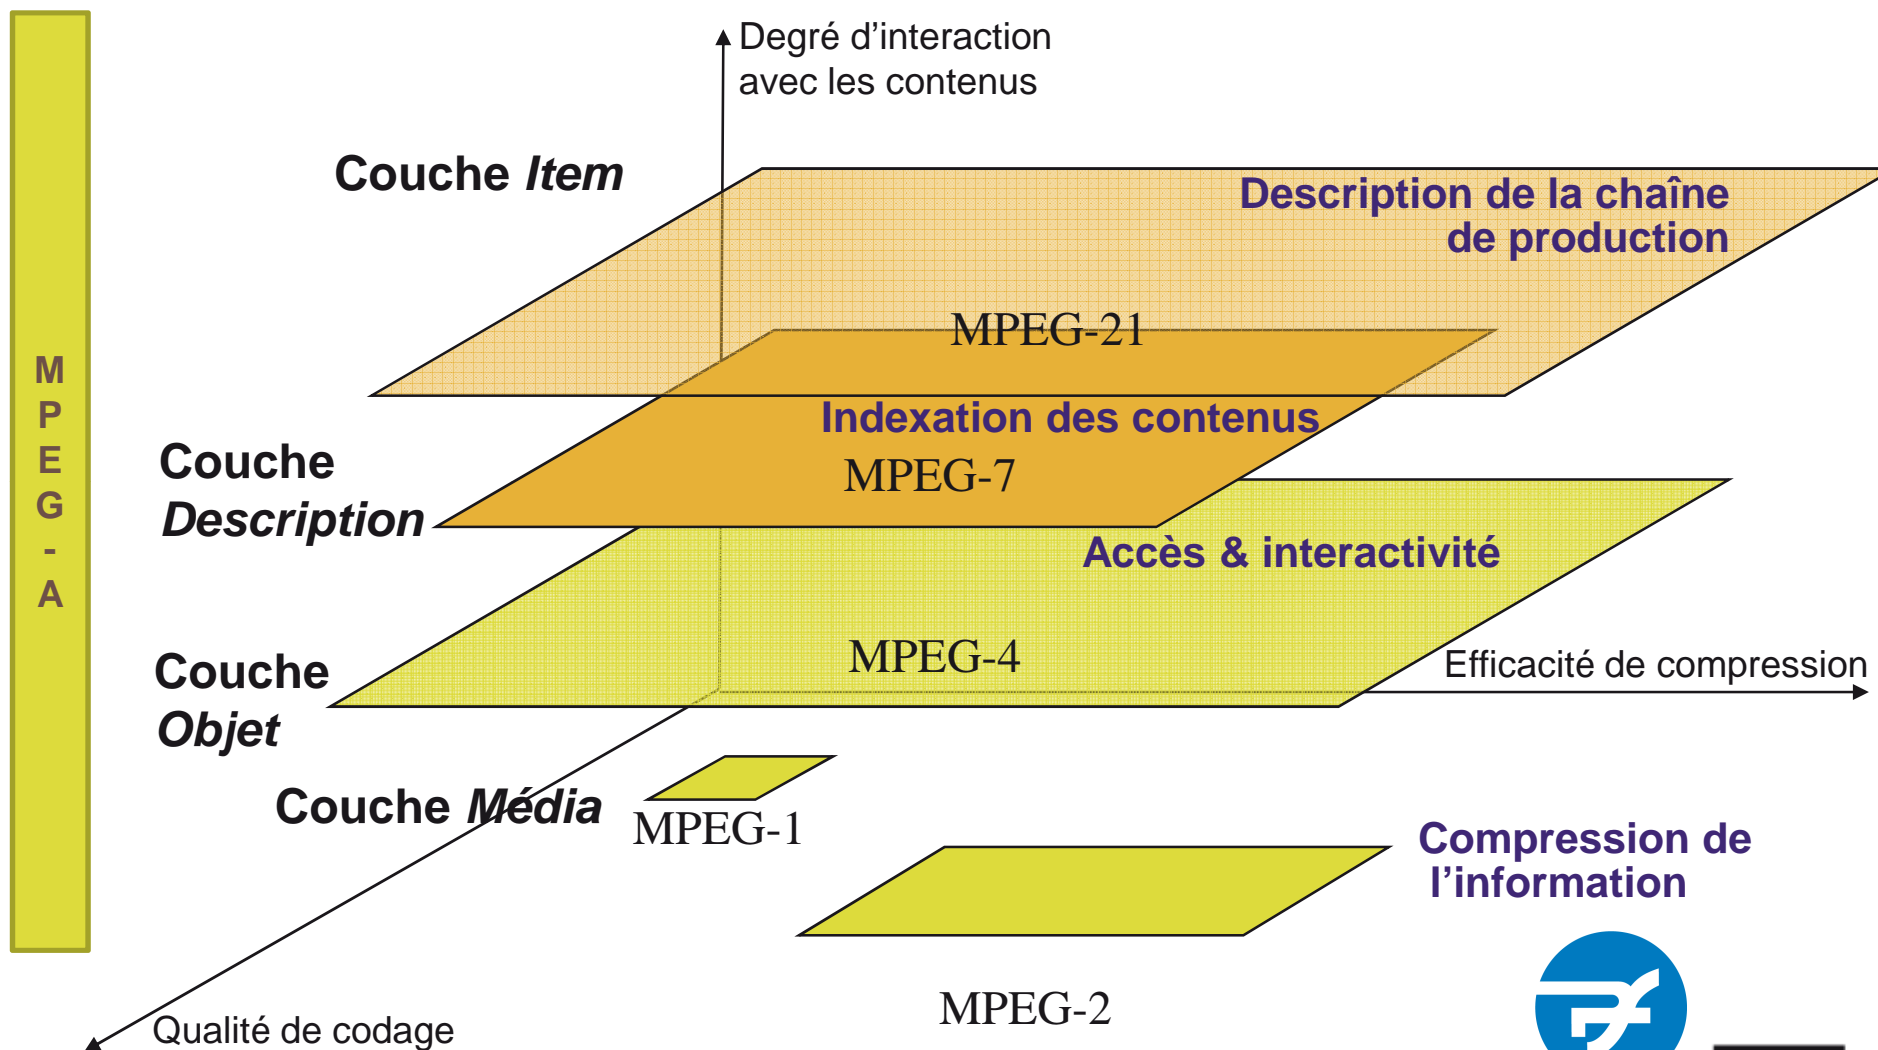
MPEG-A

Degré d'interaction avec les contenus

Couche *Item*

Description de la chaîne de production

MPEG-21

Indexation des contenus

Couche *Description*

MPEG-7

Accès & interactivité

Couche *Objet*

MPEG-4

Efficacité de compression

Couche *Média*

MPEG-1

Compression de l'information

MPEG-2

Qualité de codage